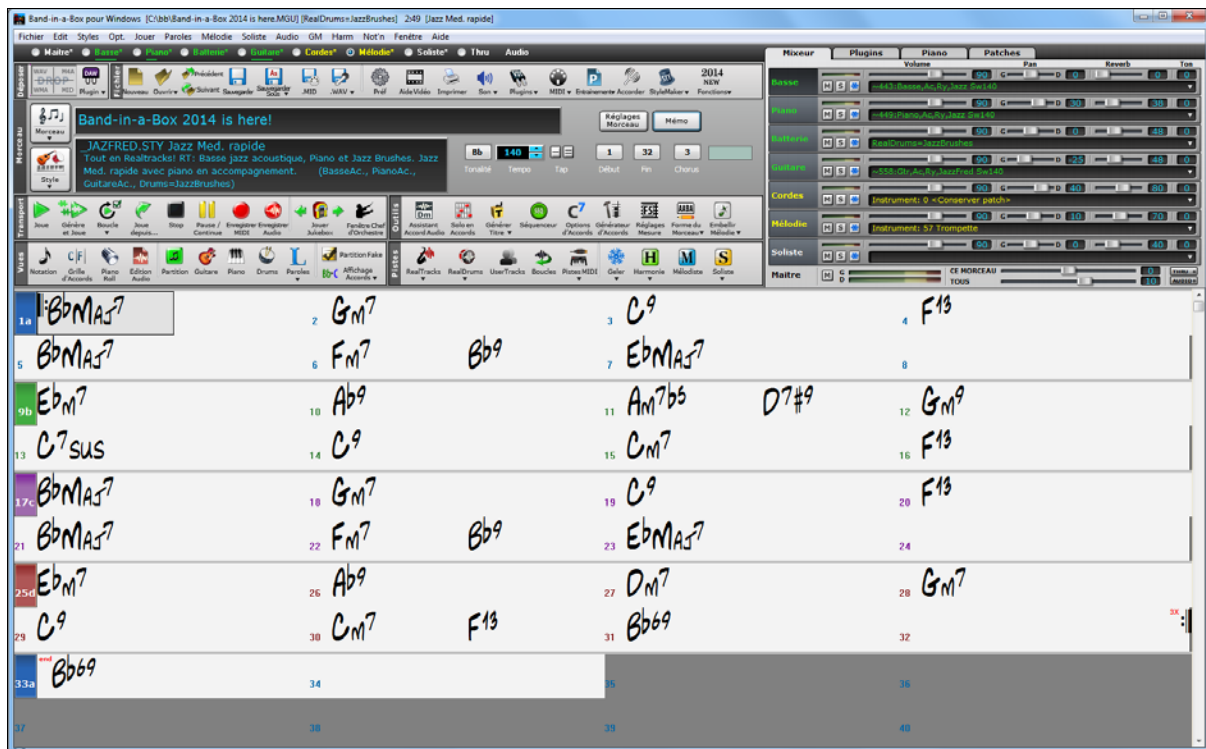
Band-in-a-Box pour Windows [C:\bb\Band-in-a-Box 2014 is here.MGU] [RealDrums=JazzBrushes] 2:49 [Jazz Med. rapide]

Fichier Edit Styles Opt. Jouer Paroles Mélodie Soliste Audio GM Harm Not'n Fenêtre Aide

Maître* Basse* Piano* Batterie* Guitare* Cordes* Mélodie* Soliste* Thru Audio

Mixeur Plugins Piano Patches

Volume Pan Reverb Ton

Basse ~443:Basse,Ac,Ry,Jazz Sw140
Piano ~449:Piano,Ac,Ry,Jazz Sw140
Batterie RealDrums=JazzBrushes
Guitare ~558:Gtr,Ac,Ry,JazzFred Sw140
Cordes Instrument: 0 <Conserver patch>
Mélodie Instrument: 57 Trompette
Soliste
Maître CE MORCEAU TOUS

Déposer Fichier Plugin Nouveau Ouvrir Précédent Suivant Sauvegarde Sauvegarder Sous .MID .WAV Préf Aide Vidéo Imprimer Son Plugins MIDI Entraînemente Accorder StyleMaker 2014 NEW Fonctions

Morceau Style

Band-in-a-Box 2014 is here!

Réglages Morceau Mémo

_JAZFRED.STY Jazz Med. rapide
Tout en Realtracks! RT: Basse jazz acoustique, Piano et Jazz Brushes. Jazz Med. rapide avec piano en accompagnement. (BasseAc., PianoAc., GuitareAc., Drums=JazzBrushes)

Bb 140 1 32 3
Tonalité Tempo Tap Début Fin Chorus

Transport Joue Génère et Joue Boucle Joue depuis... Stop Pause / Continue Enregistrer MIDI Enregistrer Audio Jouer Juixebox Fenêtre Chef d'Orchestre

Outils Assistant Accord Audio Solo en Accords Générer Titre Séquenceur Options d'Accords Générateur d'Accords Réglages Mesure Forme du Morceau Embellir Mélodie

Vues Notation Grille d'Accords Piano Roll Edition Audio Partition Guitare Piano Drums Paroles Partition Fake Affichage Accords

Pistes RealTracks RealDrums UserTracks Boucles Pistes MIDI Geler Harmonie Mélodiste Soliste

1a BbMaj7 2 Gm7 3 C9 4 F13
5 BbMaj7 6 Fm7 Bb9 7 EbMaj7 8
9b Ebm7 10 Ab9 11 Am7b5 D7#9 12 Gm9
13 C7sus 14 C9 15 Cm7 16 F13
17c BbMaj7 18 Gm7 19 C9 20 F13
21 BbMaj7 22 Fm7 Bb9 23 EbMaj7 24
25d Ebm7 26 Ab9 27 Dm7 28 Gm7
29 C9 30 Cm7 F13 31 Bb69 32 3X
33a end Bb69 34 35 36
37 38 39 40